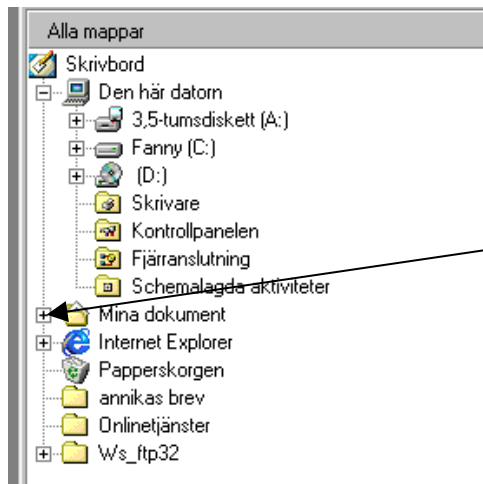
Alla mappar

Skrivbord

Den här datorn

3,5-tumsdiskett (A:)

Fanny (C:)

(D:)

Skrivare

Kontrollpanelen

Fjärranslutning

Schemalagda aktiviteter

Mina dokument

Internet Explorer

Papperskorgen

annikas brev

Onlinetjänster

Ws_ftp32